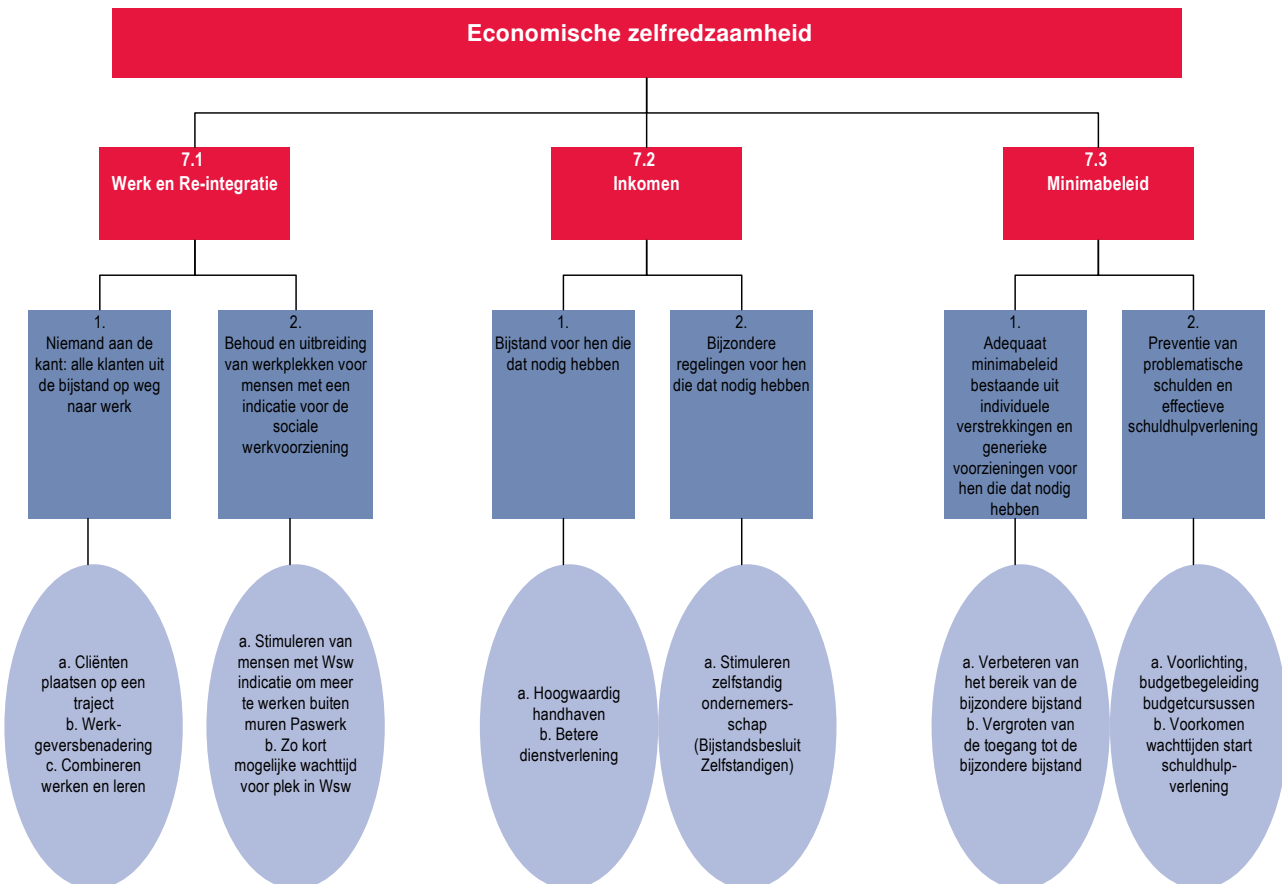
Economische zelfredzaamheid

7.1
Werk en Re-integratie

1.
Niemand aan de kant: alle klanten uit de bijstand op weg naar werk

a. Cliënten plaatsen op een traject
b. Werkgeversbenadering
c. Combineren werken en leren

2.
Behoud en uitbreiding van werkplekken voor mensen met een indicatie voor de sociale werkvoorziening

a. Stimuleren van mensen met Wsw indicatie om meer te werken buiten muren Paswerk
b. Zo kort mogelijke wachttijd voor plek in Wsw

7.2
Inkomen

1.
Bijstand voor hen die dat nodig hebben

a. Hoogwaardig handhaven
b. Betere dienstverlening

2.
Bijzondere regelingen voor hen die dat nodig hebben

a. Stimuleren zelfstandig ondernemersschap (Bijstandsbesluit Zelfstandigen)

7.3
Minimabeleid

1.
Adequaat minimabeleid bestaande uit individuele verstrekkingen en generieke voorzieningen voor hen die dat nodig hebben

a. Verbeteren van het bereik van de bijzondere bijstand
b. Vergroten van de toegang tot de bijzondere bijstand

2.
Preventie van problematische schulden en effectieve schuldhulpverlening

a. Voorlichting, budgetbegeleiding budgetcursussen
b. Voorkomen wachttijden start schuldhulpverlening